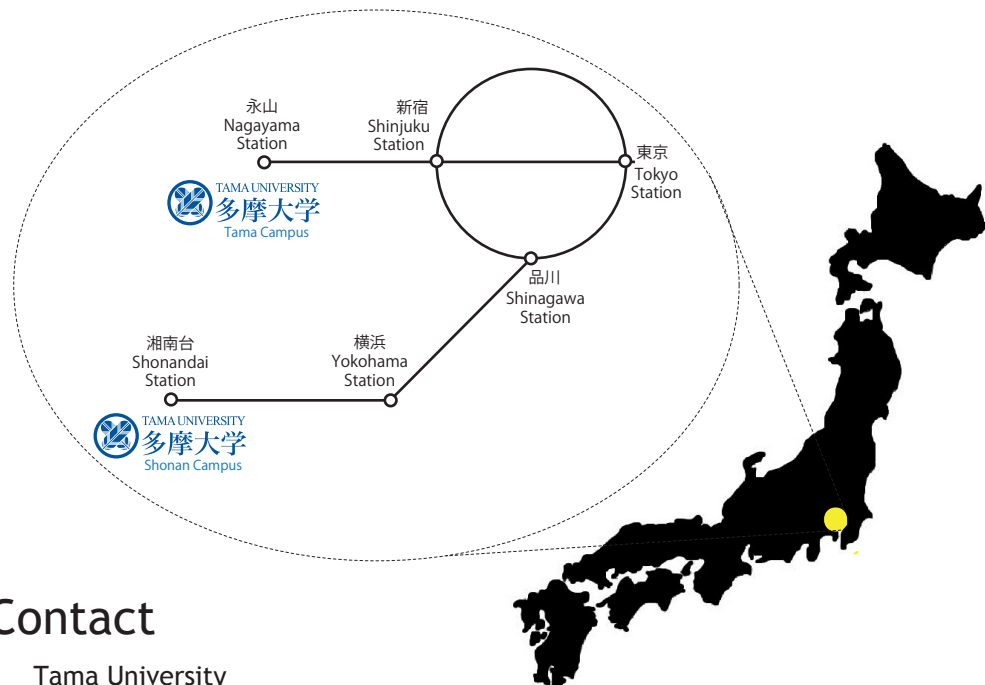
永山
Nagayama
Station

新宿
Shinjuku
Station

東京
Tokyo
Station

TAMA UNIVERSITY
多摩大学
Tama Campus

品川
Shinagawa
Station

湘南台
Shonandai
Station

横浜
Yokohama
Station

TAMA UNIVERSITY
多摩大学
Shonan Campus

Contact

Tama University